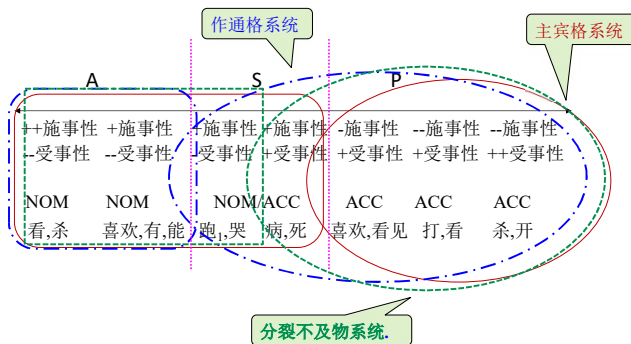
作通格系统

主宾格系统

A

S

P

++施事性 +施事性 +施事性 +施事性 -施事性 --施事性 --施事性
--受事性 --受事性 -受事性 +受事性 +受事性 +受事性 ++受事性

NOM NOM NOM ACC ACC ACC ACC
看,杀 喜欢,有,能 跑,哭 病,死 喜欢,看见 打,看 杀,开

分裂不及物系统.